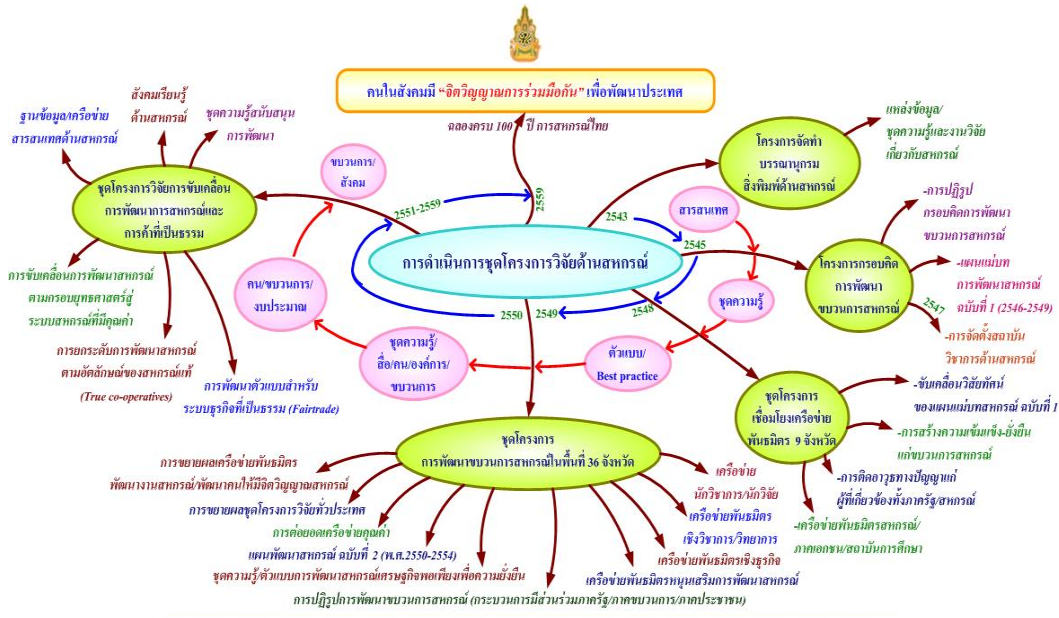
คนในสังคมมี "จิตวิญญาณการร่วมมือกัน" เพื่อพัฒนาประเทศ

ฉลองครบ 100 ปี การสหกรณ์ไทย

ฐานข้อมูล/เครือข่ายสารสนเทศด้านสหกรณ์

สังคมเรียนรู้ด้านสหกรณ์

ชุดความรู้สนับสนุนการพัฒนา

ขบวนการ/สังคม

ชุดโครงการวิจัยการขับเคลื่อนการพัฒนาการสหกรณ์และการค้าที่เป็นธรรม

2551-2559

2559

โครงการจัดทำบรรณานุกรมสิ่งพิมพ์ด้านสหกรณ์

แหล่งข้อมูล/ชุดความรู้และงานวิจัยเกี่ยวกับสหกรณ์

2543

สารสนเทศ

2545

-การปฏิรูปกรอบคิดการพัฒนาขบวนการสหกรณ์

โครงการกรอบคิดการพัฒนาขบวนการสหกรณ์

-แผนแม่บทการพัฒนาสหกรณ์ฉบับที่ 1 (2546-2549)

2547

-การจัดตั้งสถาบันวิชาการด้านสหกรณ์

การดำเนินการชุดโครงการวิจัยด้านสหกรณ์

คน/ขบวนการ/งบประมาณ

ชุดความรู้

การขับเคลื่อนการพัฒนาสหกรณ์ตามกรอบยุทธศาสตร์สู่ระบบสหกรณ์ที่มีคุณค่า

2550

2549

2548

การยกระดับการพัฒนาสหกรณ์ตามอัตลักษณ์ของสหกรณ์แท้ (True co-operatives)

ชุดความรู้/สื่อ/คน/องค์การ/ขบวนการ

ตัวแบบ/Best practice

การพัฒนาตัวแบบสำหรับระบบธุรกิจที่เป็นธรรม (Fairtrade)

ชุดโครงการเชื่อมโยงเครือข่ายพันธมิตร 9 จังหวัด

-ขับเคลื่อนวิสัยทัศน์ของแผนแม่บทสหกรณ์ ฉบับที่ 1

-การสร้างความเข้มแข็ง-ยั่งยืนแก่ขบวนการสหกรณ์

-การติดอาวุธทางปัญญาแก่ผู้ที่เกี่ยวข้องทั้งภาครัฐ/สหกรณ์

-เครือข่ายพันธมิตรสหกรณ์/ภาคเอกชน/สถาบันการศึกษา

ชุดโครงการการพัฒนาขบวนการสหกรณ์ในพื้นที่ 36 จังหวัด

การขยายผลเครือข่ายพันธมิตรพัฒนางานสหกรณ์/พัฒนาคนให้มีจิตวิญญาณสหกรณ์

การขยายผลชุดโครงการวิจัยทั่วประเทศ

การต่อยอดเครือข่ายคุณค่า

แผนพัฒนาสหกรณ์ ฉบับที่ 2 (พ.ศ.2550-2554)

ชุดความรู้/ตัวแบบการพัฒนาสหกรณ์เศรษฐกิจพอเพียงเพื่อความยั่งยืน

การปฏิรูปการพัฒนาขบวนการสหกรณ์ (กระบวนการมีส่วนร่วมภาครัฐ/ภาคขบวนการ/ภาคประชาชน)

เครือข่ายนักวิชาการ/นักวิจัย

เครือข่ายพันธมิตรเชิงวิชาการ/วิทยาการ

เครือข่ายพันธมิตรเชิงธุรกิจ

เครือข่ายพันธมิตรหนุนเสริมการพัฒนาสหกรณ์